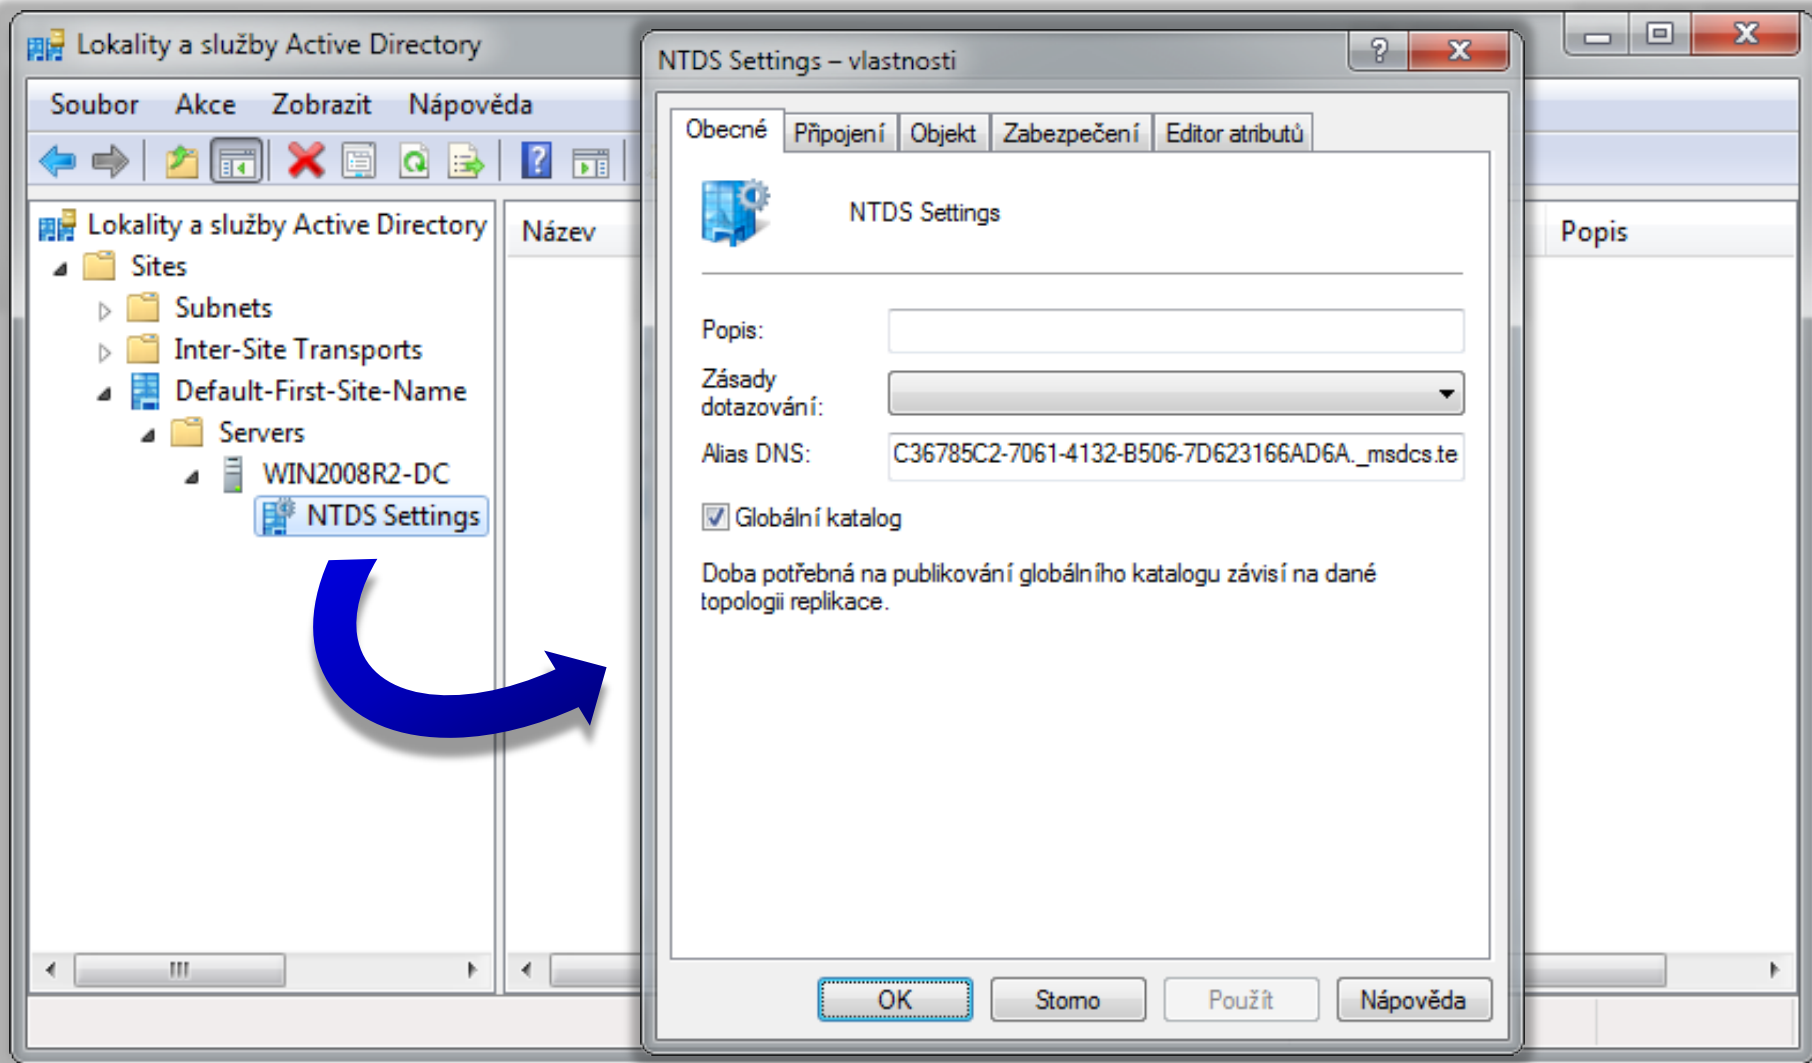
Lokality a služby Active Directory

Soubor Akce Zobrazit Nápověda

Lokality a služby Active Directory
Sites
Subnets
Inter-Site Transports
Default-First-Site-Name
Servers
WIN2008R2-DC
NTDS Settings

Název

Popis

NTDS Settings – vlastnosti

Obecné | Připojení | Objekt | Zabezpečení | Editor atributů

NTDS Settings

Popis:

Zásady dotazování:

Alias DNS: C36785C2-7061-4132-B506-7D623166AD6A._msdcs.te

Globální katalog

Doba potřebná na publikování globálního katalogu závisí na dané topologii replikace.

OK | Storno | Použít | Nápověda